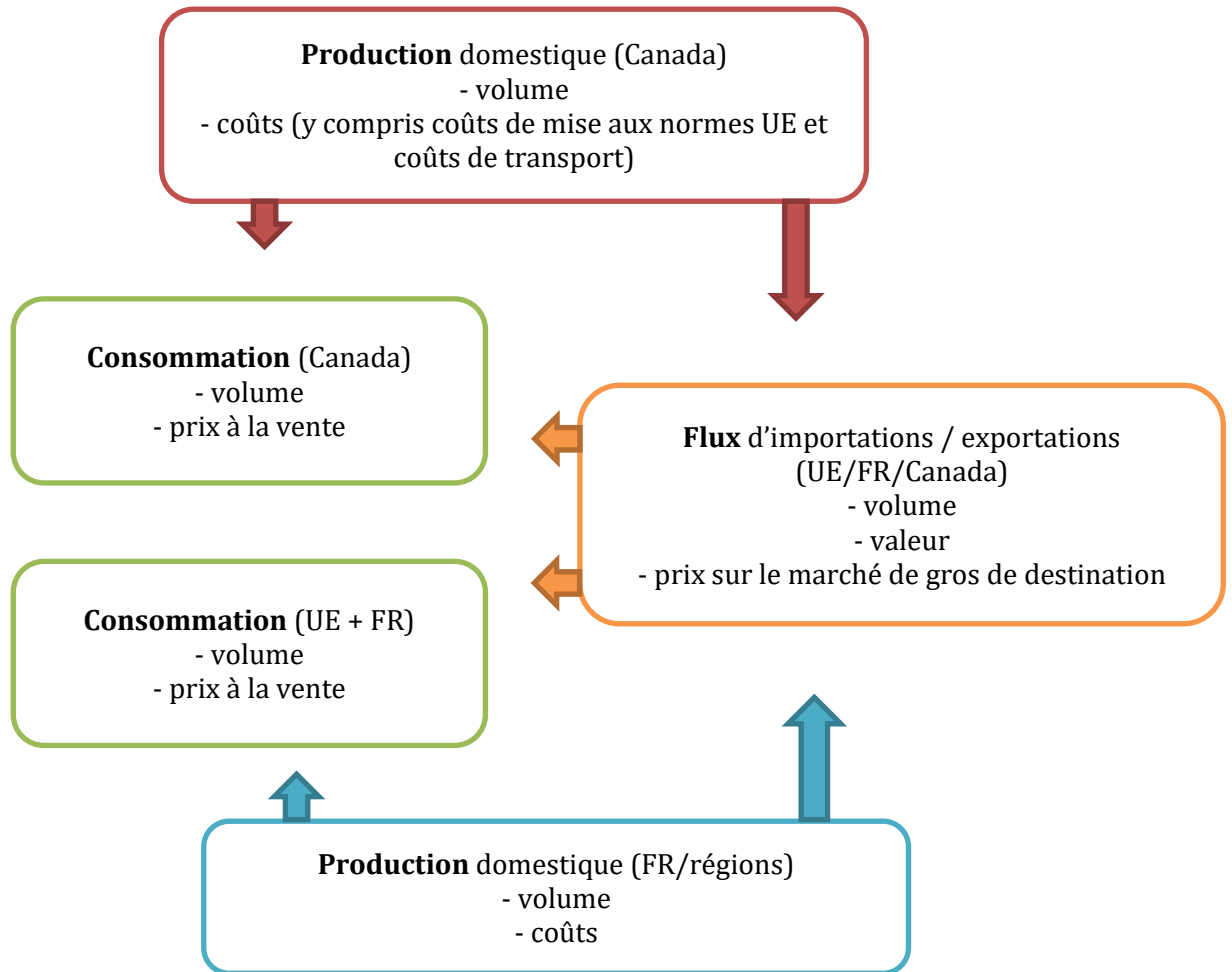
**Production** domestique (Canada)
- volume
- coûts (y compris coûts de mise aux normes UE et coûts de transport)

**Consommation** (Canada)
- volume
- prix à la vente

**Flux** d'importations / exportations (UE/FR/Canada)
- volume
- valeur
- prix sur le marché de gros de destination

**Consommation** (UE + FR)
- volume
- prix à la vente

**Production** domestique (FR/régions)
- volume
- coûts